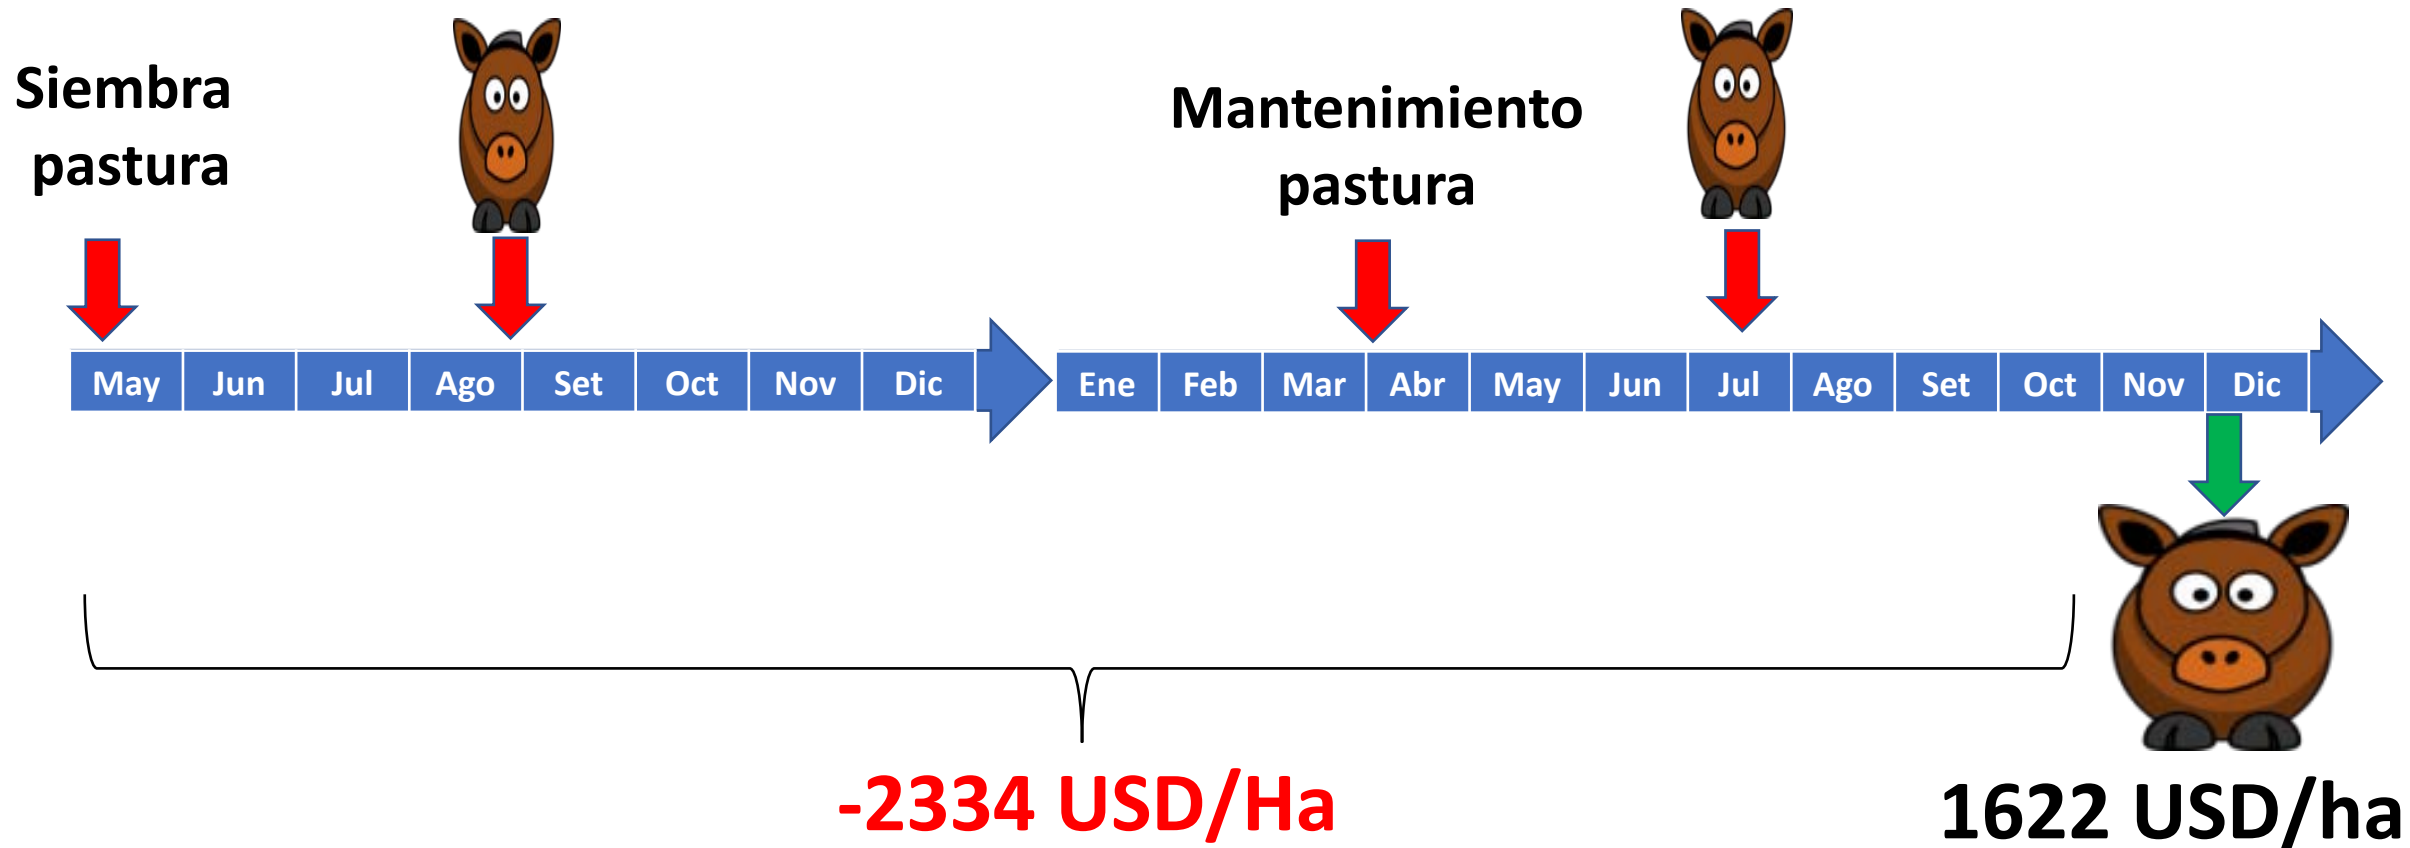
Siembra pastura

Mantenimiento pastura

| May | Jun | Jul | Ago | Set | Oct | Nov | Dic |
|---|---|---|---|---|---|---|---|

| Ene | Feb | Mar | Abr | May | Jun | Jul | Ago | Set | Oct | Nov | Dic |
|---|---|---|---|---|---|---|---|---|---|---|---|

-2334 USD/Ha

1622 USD/ha